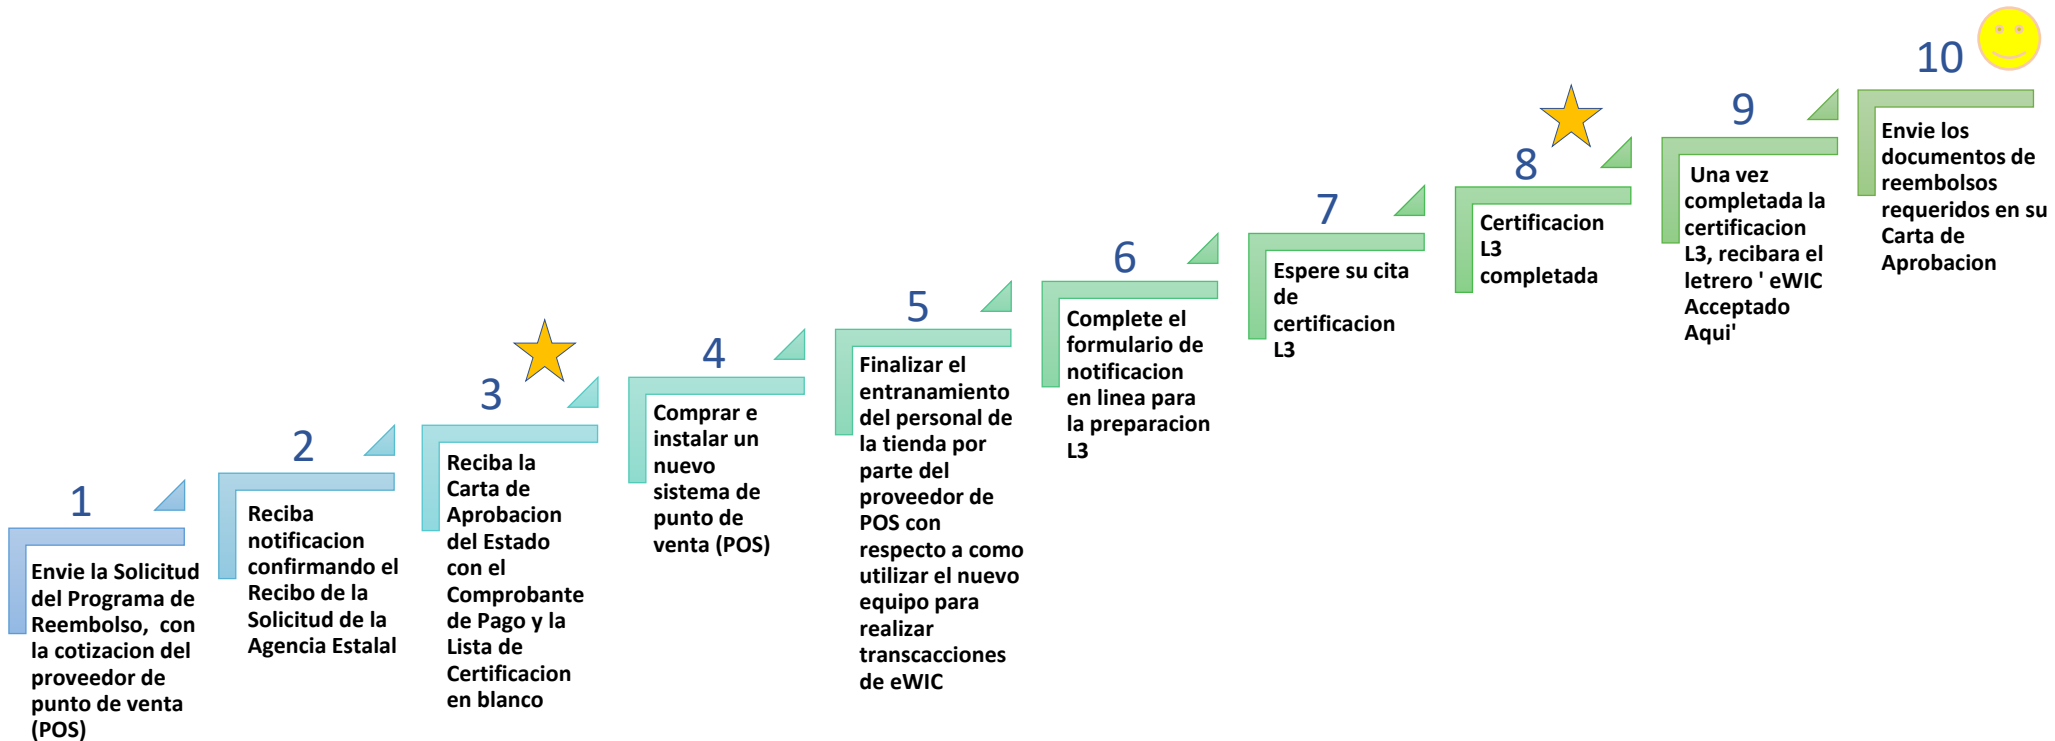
1

Envie la Solicitud del Programa de Reembolso, con la cotizacion del proveedor de punto de venta (POS)

2

Reciba notificacion confirmando el Recibo de la Solicitud de la Agencia Estalal

3

Reciba la Carta de Aprobacion del Estado con el Comprobante de Pago y la Lista de Certificacion en blanco

4

Comprar e instalar un nuevo sistema de punto de venta (POS)

5

Finalizar el entranamiento del personal de la tienda por parte del proveedor de POS con respecto a como utilizar el nuevo equipo para realizar transcacciones de eWIC

6

Complete el formulario de notificacion en linea para la preparacion L3

7

Espere su cita de certificacion L3

8

Certificacion L3 completada

9

Una vez completada la certificacion L3, recibara el letrero ' eWIC Acceptado Aqui'

10

Envie los documentos de reembolsos requeridos en su Carta de Aprobacion